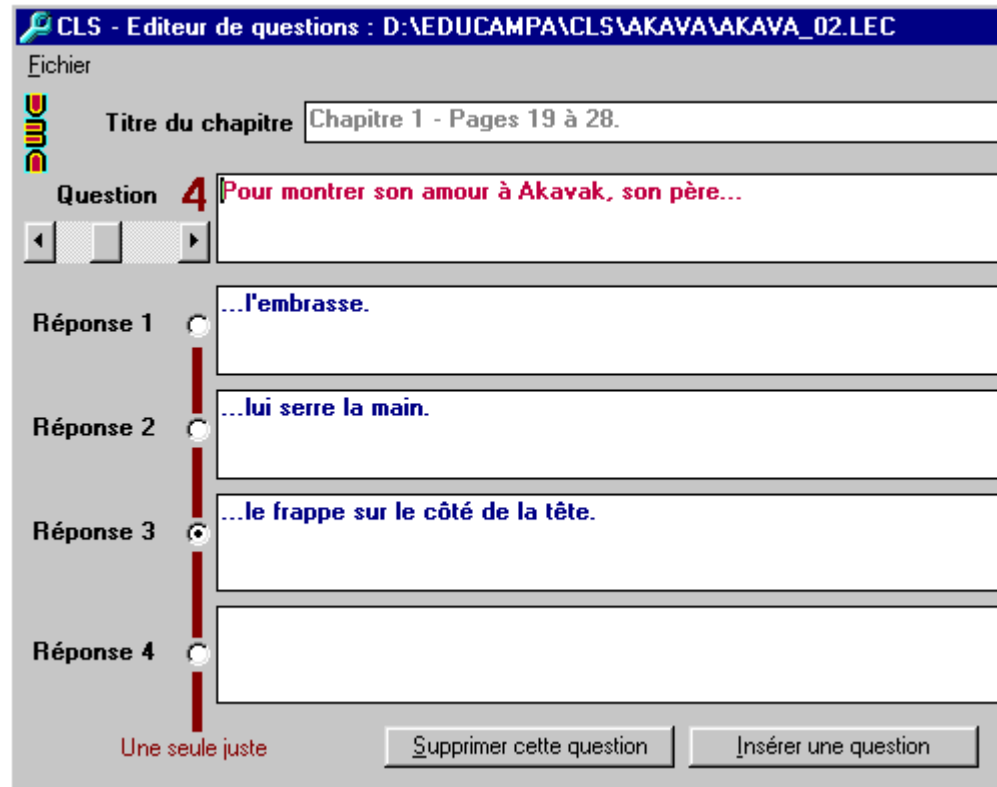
CLS - Editeur de questions : D:\EDUCAMPA\CLS\AKAVA\AKAVA_02.LEC

Fichier

Titre du chapitre Chapitre 1 - Pages 19 à 28.

Question 4 Pour montrer son amour à Akavak, son père...

Réponse 1 ...l'embrasse.

Réponse 2 ...lui serre la main.

Réponse 3 ...le frappe sur le côté de la tête.

Réponse 4

Une seule juste

Supprimer cette question

Insérer une question